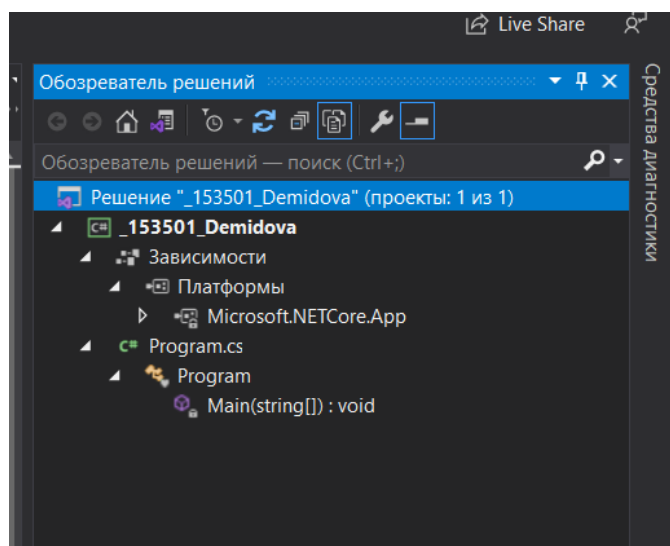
Live Share

Обозреватель решений

Средства диагностики

Обозреватель решений — поиск (Ctrl+;)

Решение "_153501_Demidova" (проекты: 1 из 1)

_153501_Demidova

Зависимости

Платформы

Microsoft.NETCore.App

Program.cs

Program

Main(string[]) : void